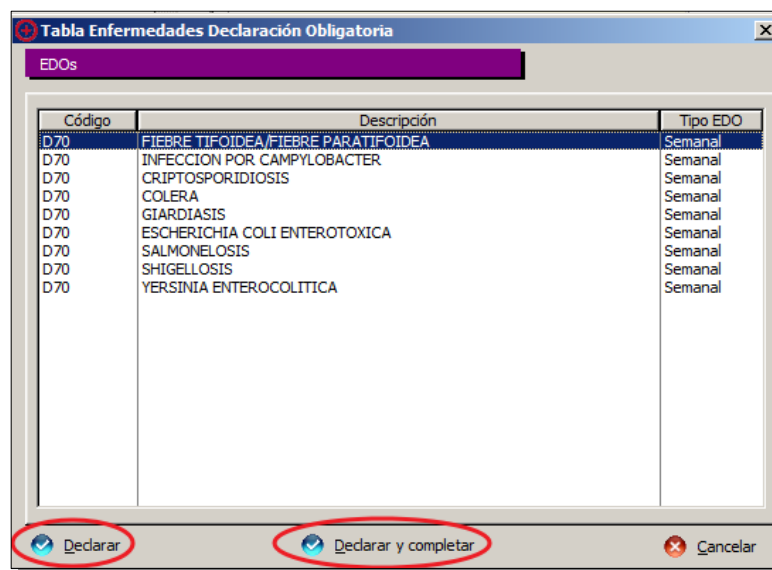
Tabla Enfermedades Declaración Obligatoria

EDOs

| Código | Descripción | Tipo EDO |
|---|---|---|
| D70 | FIEBRE TIFOIDEA/FIEBRE PARATIFOIDEA | Semanal |
| D70 | INFECCION POR CAMPYLOBACTER | Semanal |
| D70 | CRIPTOSPORIDIOSIS | Semanal |
| D70 | COLERA | Semanal |
| D70 | GIARDIASIS | Semanal |
| D70 | ESCHERICHIA COLI ENTEROTOXICA | Semanal |
| D70 | SALMONELOSIS | Semanal |
| D70 | SHIGELLOSIS | Semanal |
| D70 | YERSINIA ENTEROCOLITICA | Semanal |

Declarar

Declarar y completar

Cancelar